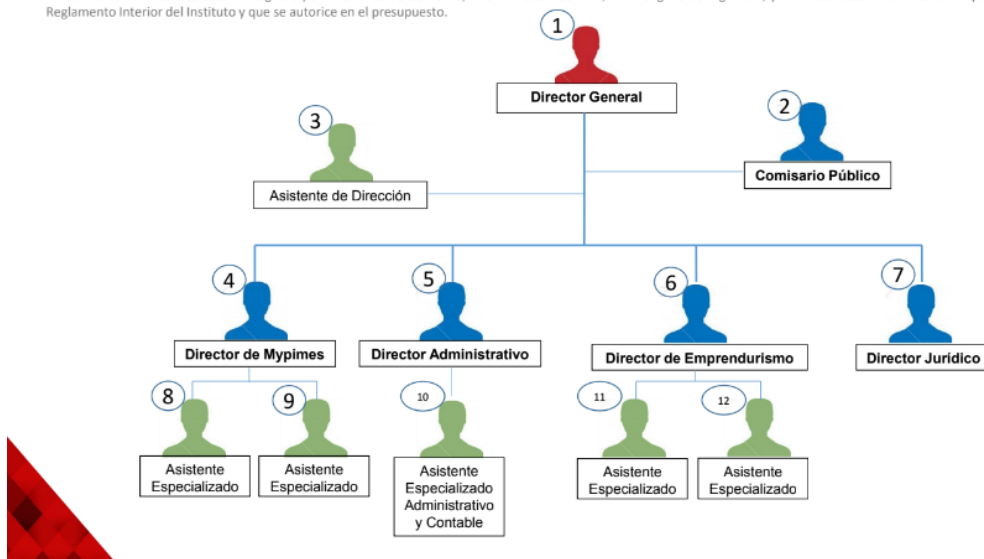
Reglamento Interior del Instituto y que se autorice en el presupuesto.

1
Director General

3
Asistente de Dirección

2
Comisario Público

4
Director de Mypimes

5
Director Administrativo

6
Director de Emprendurismo

7
Director Jurídico

8
Asistente Especializado

9
Asistente Especializado

10
Asistente Especializado Administrativo y Contable

11
Asistente Especializado

12
Asistente Especializado